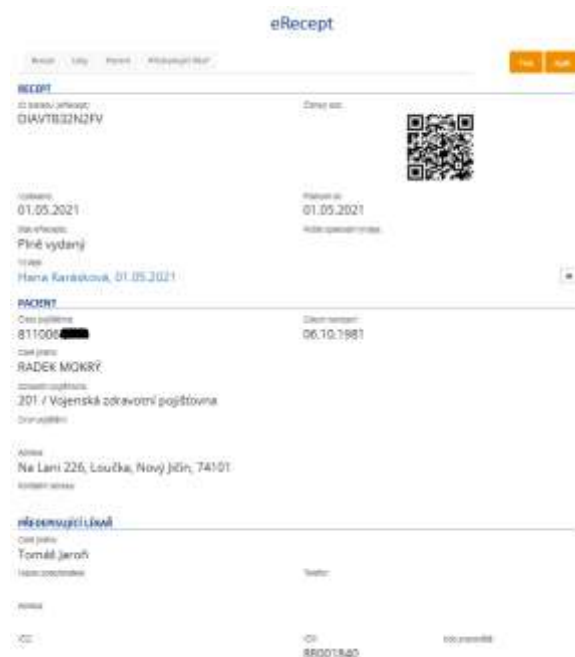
eRecept

Recept Léky Pacient Předepisující lékař

Tisk Zpět

RECEPT

ID balíčku předpisů
DIAVT832N2FV

Čárový kód

Vystaveno
01.05.2021

Platnost do
01.05.2021

Stav eReceptu
Plně vydaný

Kódy správních úkonů

Výdeje
Hana Karásková, 01.05.2021

PACIENT

Číslo pojištěnce
811006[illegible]

Datum narození
06.10.1981

Celé jméno
RADEK MOKRÝ

Zdravotní pojišťovna
201 / Vojenská zdravotní pojišťovna

Druh pojištění

Adresa
Na Lani 226, Loučka, Nový Jičín, 74101

Kontaktní adresa

PŘEDEPISUJÍCÍ LÉKAŘ

Celé jméno
Tomáš Jaroň

Název zdravotnického

Telefon

Adresa

IČO

IČP
88001840

Kód pracoviště